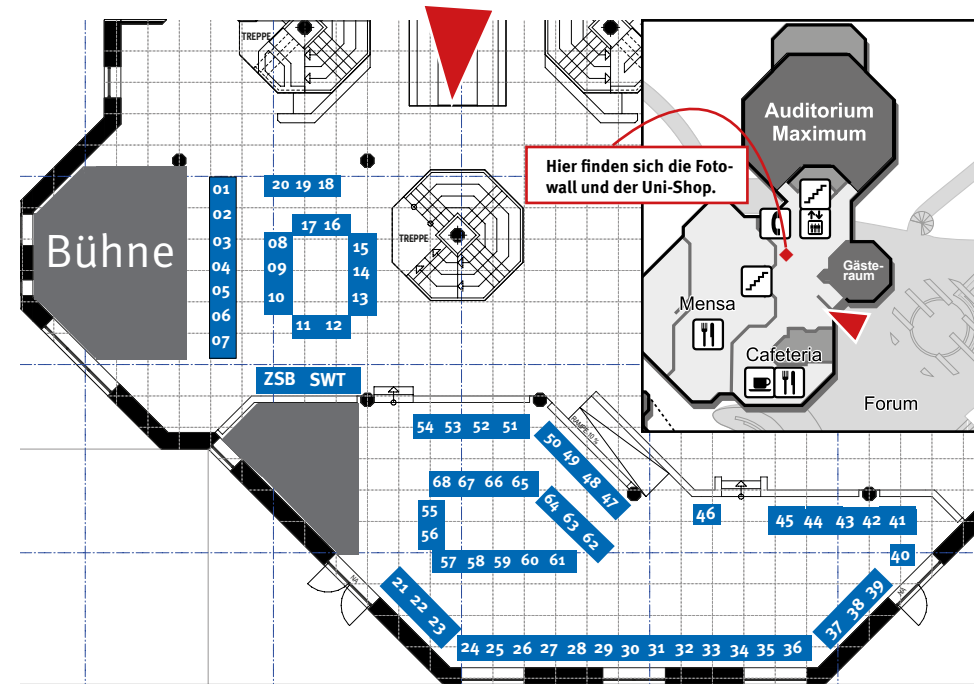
TREPPE

TREPPE

Bühne

01
02
03
04
05
06
07

20 19 18
17 16
08
09
10
15
14
13
11 12

ZSB SWT

54 53 52 51
50 49 48 47
68 67 66 65
55
56
64 63 62
57 58 59 60 61
46
45 44 43 42 41
40
21 22 23
24 25 26 27 28 29 30 31 32 33 34 35 36
37 38 39

Auditorium Maximum

Hier finden sich die Fotowall und der Uni-Shop.

Gästeraum

Mensa

Cafeteria

Forum